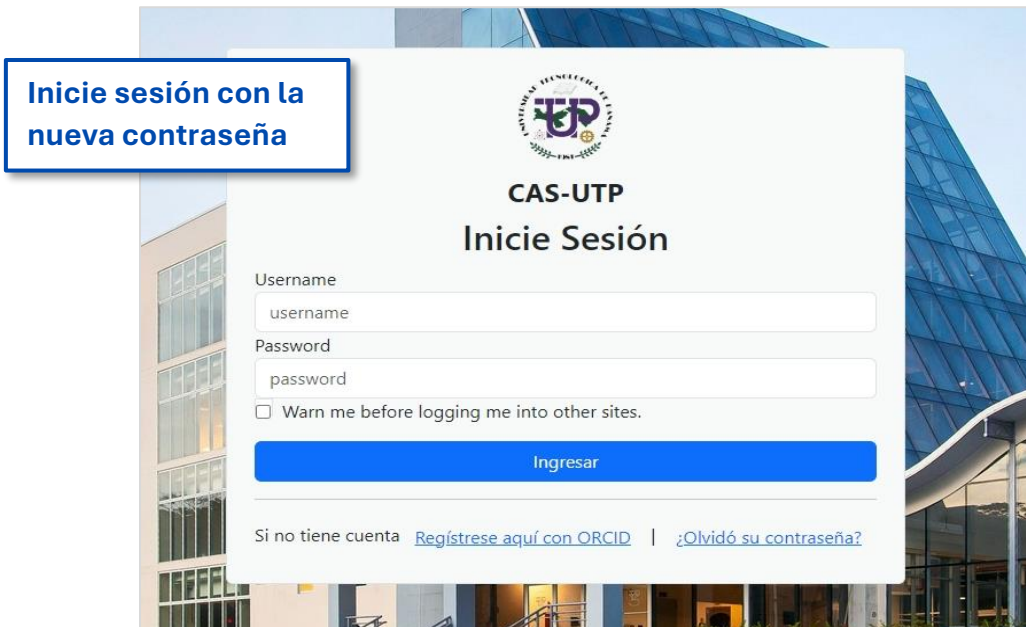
Inicie sesión con la nueva contraseña

UNIVERSIDAD TECNOLÓGICA DE PANAMÁ
UTP
1981

CAS-UTP

Inicie Sesión

Username

username

Password

password

Warn me before logging me into other sites.

Ingresar

Si no tiene cuenta Regístrese aquí con ORCID | ¿Olvidó su contraseña?